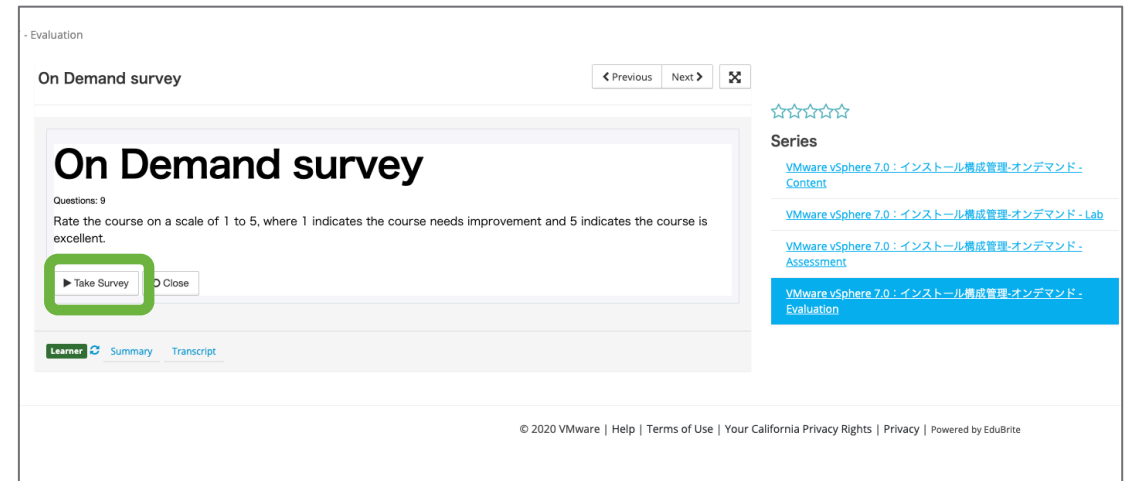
- Evaluation

On Demand survey

Previous Next

On Demand survey

Questions: 9

Rate the course on a scale of 1 to 5, where 1 indicates the course needs improvement and 5 indicates the course is excellent.

Take Survey Close

Learner Summary Transcript

Series

VMware vSphere 7.0：インストール構成管理-オンデマンド - Content

VMware vSphere 7.0：インストール構成管理-オンデマンド - Lab

VMware vSphere 7.0：インストール構成管理-オンデマンド - Assessment

VMware vSphere 7.0：インストール構成管理-オンデマンド - Evaluation

© 2020 VMware | Help | Terms of Use | Your California Privacy Rights | Privacy | Powered by EduBrite